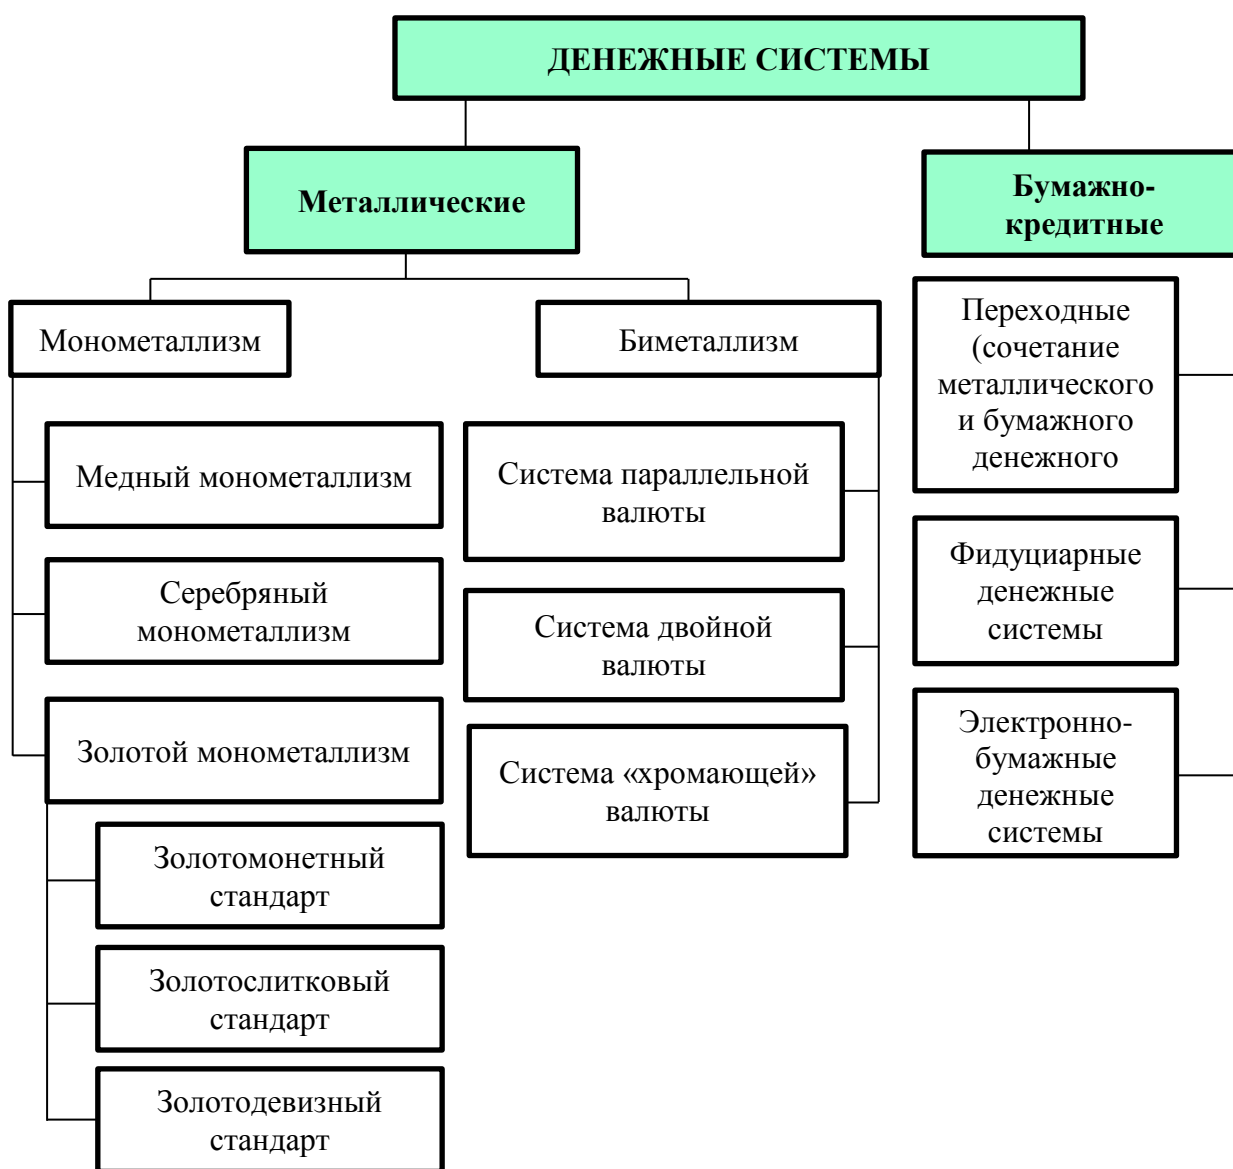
ДЕНЕЖНЫЕ СИСТЕМЫ

Металлические

Бумажно-кредитные

Монометаллизм

Биметаллизм

Медный монометаллизм

Серебряный монометаллизм

Золотой монометаллизм

Золотомонетный стандарт

Золотослитковый стандарт

Золотодевизный стандарт

Система параллельной валюты

Система двойной валюты

Система «хромающей» валюты

Переходные (сочетание металлического и бумажного денежного

Фидуциарные денежные системы

Электронно-бумажные денежные системы